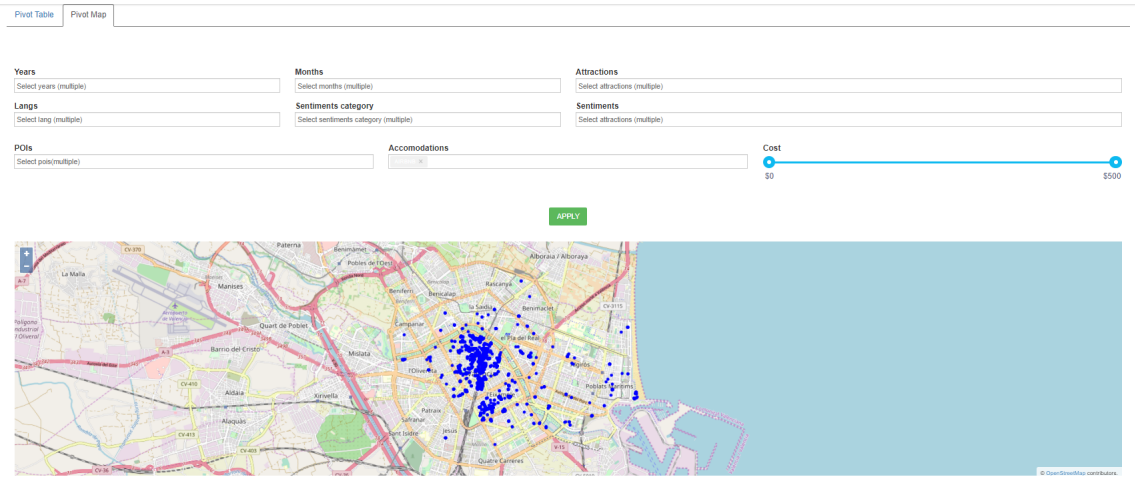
Pivot Table | Pivot Map

Years
Select years (multiple)

Months
Select months (multiple)

Attractions
Select attractions (multiple)

Langs
Select lang (multiple)

Sentiments category
Select sentiments category (multiple)

Sentiments
Select attractions (multiple)

POIs
Select pois(multiple)

Accomodations
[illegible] ×

Cost
$0
$500

APPLY

+
−

CV-370
Paterna
Benimàmet
Poblets de l'Oest
Alboraia / Alboraya
La Malla
Burjassot
A-7
Manises
Beniferri
Benicalap
Rascanya
la Saïdia
Benimaclet
CV-3115
Aeropuerto de Valencia
Quart de Poblet
Campanar
el Pla del Real
Polígono Industrial L'Oliveral
A-3
Barrio del Cristo
Mislata
L'Olivereta
Algirós
CV-410
Poblats Marítims
Aldaia
Xirivella
Patraix
Alaquàs
Safranar
CV-413
Sant Isidre
Jesús
CV-403
V-15
Quatre Carreres
CV-36

© OpenStreetMap contributors.